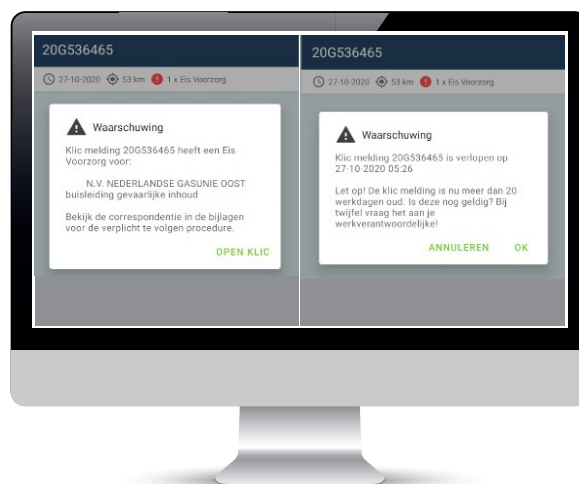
20G536465

27-10-2020 53 km 1 x Eis Voorzorg

Waarschuwing

Klic melding 20G536465 heeft een Eis Voorzorg voor:

N.V. NEDERLANDSE GASUNIE OOST buisleiding gevaarlijke inhoud

Bekijk de correspondentie in de bijlagen voor de verplicht te volgen procedure.

OPEN KLIC

20G536465

27-10-2020 53 km 1 x Eis Voorzorg

Waarschuwing

Klic melding 20G536465 is verlopen op 27-10-2020 05:26

Let op! De klic melding is nu meer dan 20 werkdagen oud. Is deze nog geldig? Bij twijfel vraag het aan je werkverantwoordelijke!

ANNULEREN OK